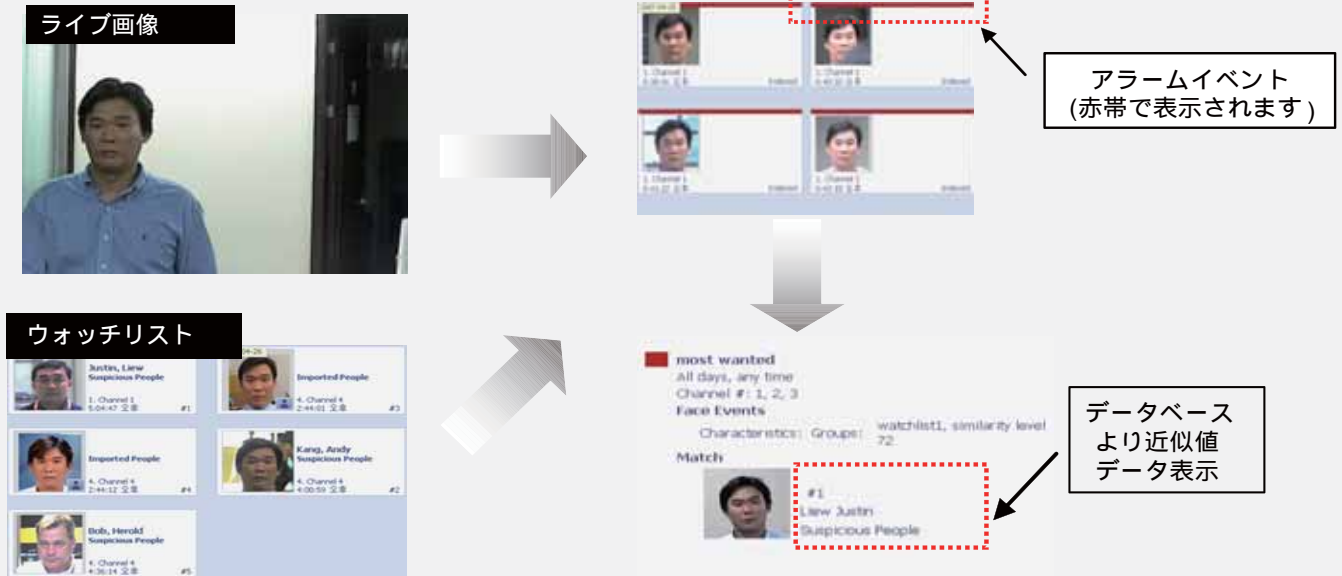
ライブ画像

1. Channel 1
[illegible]
Indexed

1. Channel 1
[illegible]
Indexed

1. Channel 1
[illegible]
Indexed

1. Channel 1
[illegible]
Indexed

アラームイベント
(赤帯で表示されます)

ウォッチリスト

Justin, Liew
Suspicious People
1. Channel 1
5:04:47 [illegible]
#1

Imported People
2. Channel 4
2:44:01 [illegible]
#3

Imported People
4. Channel 4
2:44:12 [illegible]
#4

Kang, Andy
Suspicious People
4. Channel 4
4:00:59 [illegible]
#2

Bob, Herold
Suspicious People
4. Channel 4
4:36:14 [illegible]
#5

most wanted
All days, any time
Channel #: 1, 2, 3
Face Events
Characteristics: Groups: watchlist1, similarity level 72
Match
#1
Liew Justin
Suspicious People

データベース
より近似値
データ表示